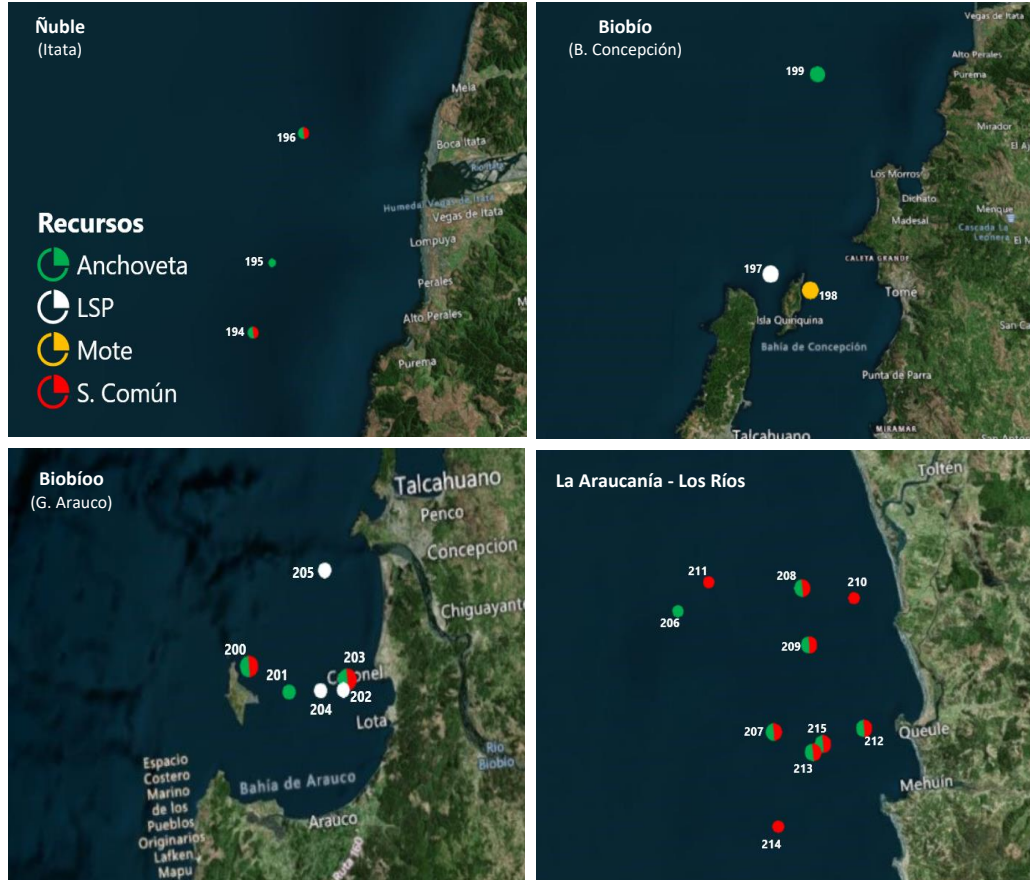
Ñuble
(Itata)

196

195

194

Recursos
Anchoveta
LSP
Mote
S. Común

Mela
Boca Itata
Humedal Vegas de Itata
Vegas de Itata
Lompuya
Perales
Alto Perales
Purema

Biobío
(B. Concepción)

199

197

198

Vegas de Itata
Alto Perales
Purema
Mirador
Los Morros
Dichato
Madesal
Menque
Cascada la Leonera
El M
CALETA GRANDE
Tome
Isla Quiriquina
Bahía de Concepción
Punta de Parra
San Ga
MIRAMAR
Talcahuano

Biobíoo
(G. Arauco)

Talcahuano
Penco
Concepcion
Chiguayante
205
200
201
203
204
202
Coronel
Lota
Rio Biobio
Espacio Costero Marino de los Pueblos Originarios Lafken Mapu
Bahía de Arauco
Arauco
Ruta 160

La Araucanía - Los Ríos

Tolten
211
208
210
206
209
207
215
212
213
214
Queule
Mehuin